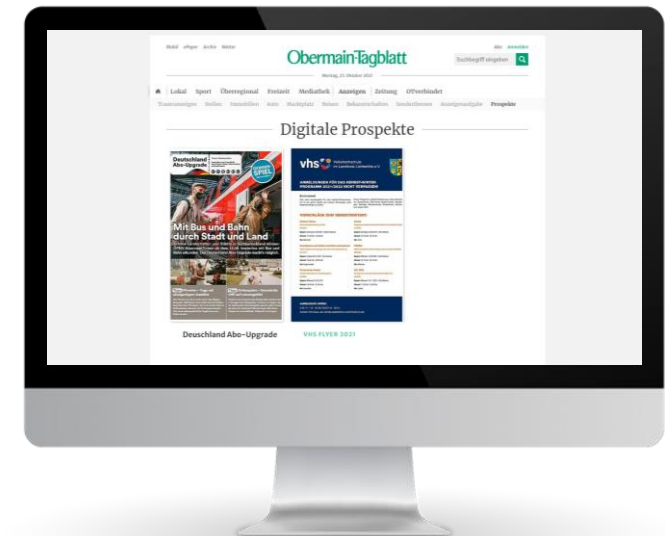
Mobil ePaper Archiv Wetter

Obermain-Tagblatt

Abo Anmelden

Suchbegriff eingeben

Montag, 25. Oktober 2021

Lokal Sport Überregional Freizeit Mediathek Anzeigen Zeitung OT verbindet

Traueranzeigen Stellen Immobilien Auto Marktplatz Reisen Bekanntschaften Sonderthemen Anzeigenaufgabe Prospekte

Digitale Prospekte

Deutschland Abo-Upgrade

SPIEL

Mit Bus und Bahn durch Stadt und Land

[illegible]

Deuschland Abo-Upgrade

vhs Volkshochschule im Landkreis Lichtenfels e.V.

ANMELDUNGEN FÜR DAS HERBST-WINTER PROGRAMM 2021/2022 NICHT VERPASSEN!

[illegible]

VHS FLYER 2021